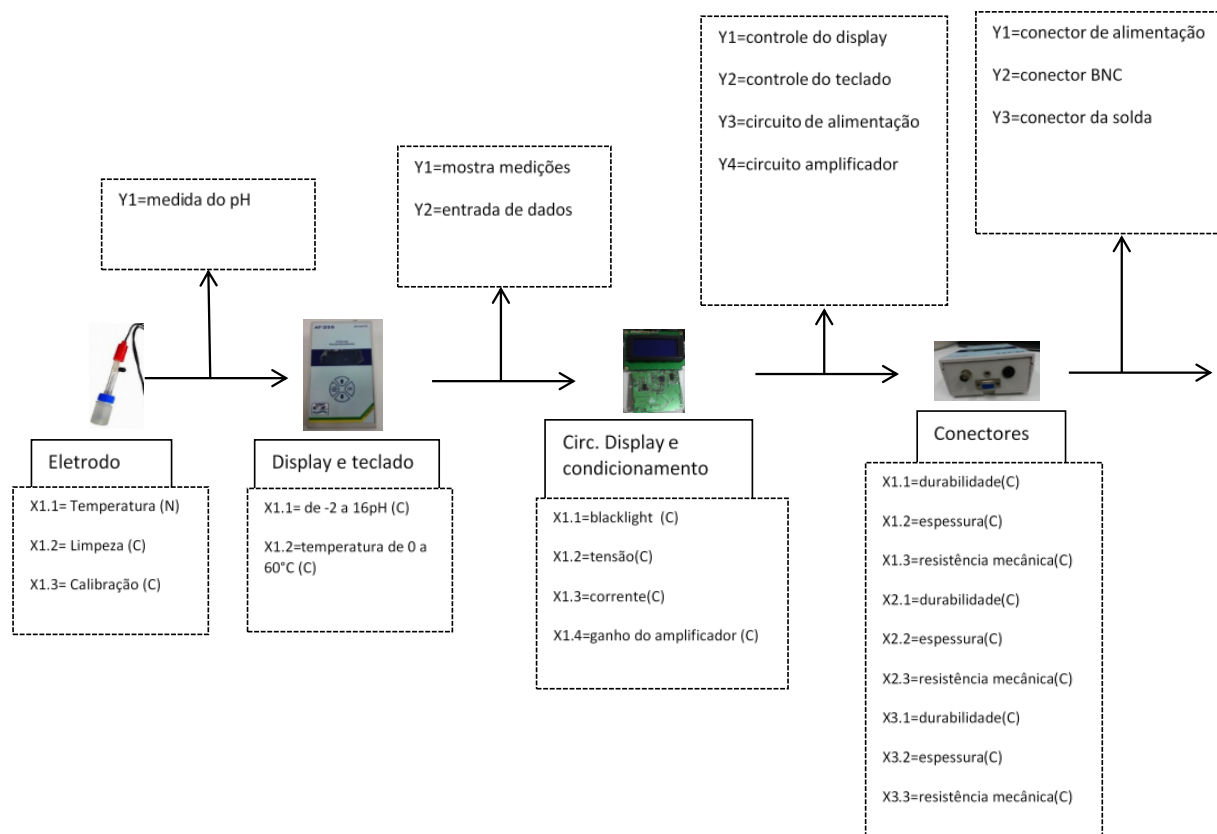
Y1=medida do pH

Eletrodo

X1.1= Temperatura (N)

X1.2= Limpeza (C)

X1.3= Calibração (C)

Y1=mostra medições

Y2=entrada de dados

Display e teclado

X1.1= de -2 a 16pH (C)

X1.2=temperatura de 0 a 60°C (C)

Y1=controle do display

Y2=controle do teclado

Y3=circuito de alimentação

Y4=circuito amplificador

Circ. Display e condicionamento

X1.1=blacklight (C)

X1.2=tensão(C)

X1.3=corrente(C)

X1.4=ganho do amplificador (C)

Y1=conector de alimentação

Y2=conector BNC

Y3=conector da solda

Conectores

X1.1=durabilidade(C)

X1.2=espessura(C)

X1.3=resistência mecânica(C)

X2.1=durabilidade(C)

X2.2=espessura(C)

X2.3=resistência mecânica(C)

X3.1=durabilidade(C)

X3.2=espessura(C)

X3.3=resistência mecânica(C)